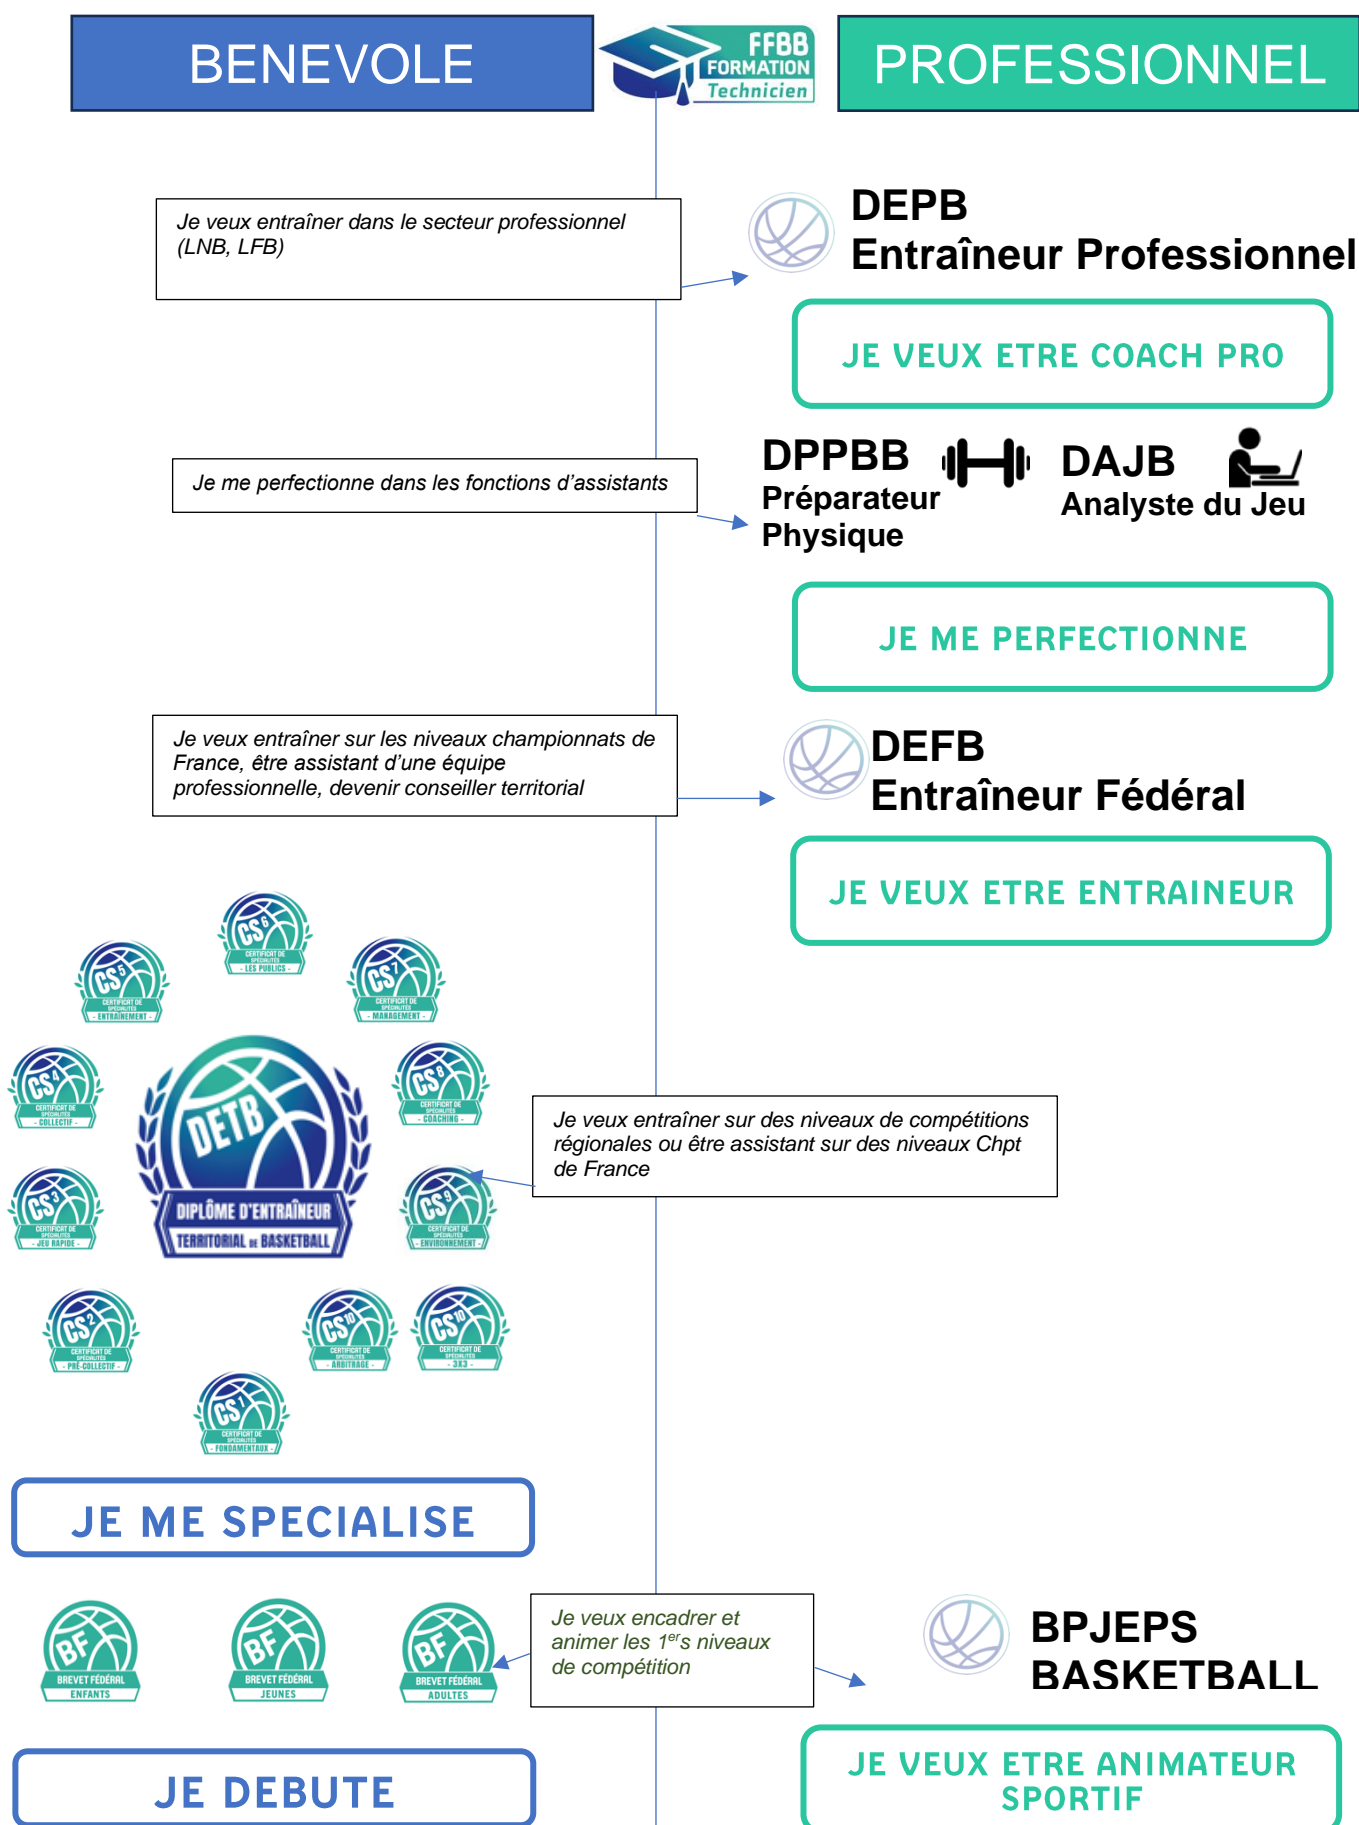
BENEVOLE

FFBB FORMATION Technicien

PROFESSIONNEL

Je veux entraîner dans le secteur professionnel (LNB, LFB)

DEPB
Entraîneur Professionnel

JE VEUX ETRE COACH PRO

Je me perfectionne dans les fonctions d'assistants

DPPBB
Préparateur Physique

DAJB
Analyste du Jeu

JE ME PERFECTIONNE

Je veux entraîner sur les niveaux championnats de France, être assistant d'une équipe professionnelle, devenir conseiller territorial

DEFB
Entraîneur Fédéral

JE VEUX ETRE ENTRAINEUR

CS 6 CERTIFICAT DE SPÉCIALITÉS - LES PUBLICS -

CS 5 CERTIFICAT DE SPÉCIALITÉS - ENTRAÎNEMENT -

CS 7 CERTIFICAT DE SPÉCIALITÉS - MANAGEMENT -

CS 4 CERTIFICAT DE SPÉCIALITÉS - COLLECTIF -

DETB DIPLÔME D'ENTRAÎNEUR TERRITORIAL DE BASKETBALL

CS 8 CERTIFICAT DE SPÉCIALITÉS - COACHING -

Je veux entraîner sur des niveaux de compétitions régionales ou être assistant sur des niveaux Chpt de France

CS 3 CERTIFICAT DE SPÉCIALITÉS - JEU RAPIDE -

CS 9 CERTIFICAT DE SPÉCIALITÉS - ENVIRONNEMENT -

CS 2 CERTIFICAT DE SPÉCIALITÉS - PRÉ-COLLECTIF -

CS 10 CERTIFICAT DE SPÉCIALITÉS - ARBITRAGE -

CS 10 CERTIFICAT DE SPÉCIALITÉS - 3X3 -

CS 1 CERTIFICAT DE SPÉCIALITÉS - FONDAMENTAUX -

JE ME SPECIALISE

BF BREVET FÉDÉRAL ENFANTS

BF BREVET FÉDÉRAL JEUNES

BF BREVET FÉDÉRAL ADULTES

Je veux encadrer et animer les $1^{er}$s niveaux de compétition

BPJEPS
BASKETBALL

JE DEBUTE

JE VEUX ETRE ANIMATEUR SPORTIF